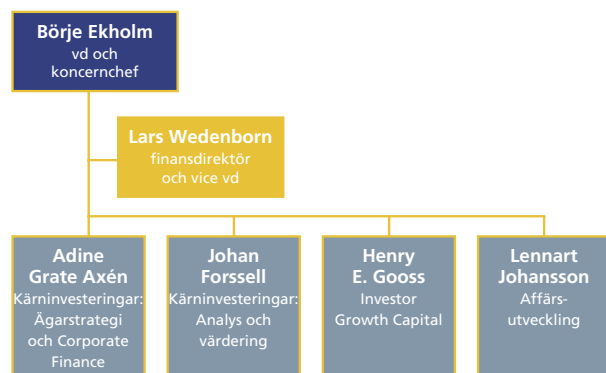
Börje Ekholm
vd och koncernchef

Lars Wedenborn
finansdirektör och vice vd

Adine Grate Axén
Kärninvesteringar: Ägarstrategi och Corporate Finance

Johan Forssell
Kärninvesteringar: Analys och värdering

Henry E. Gooss
Investor Growth Capital

Lennart Johansson
Affärsutveckling